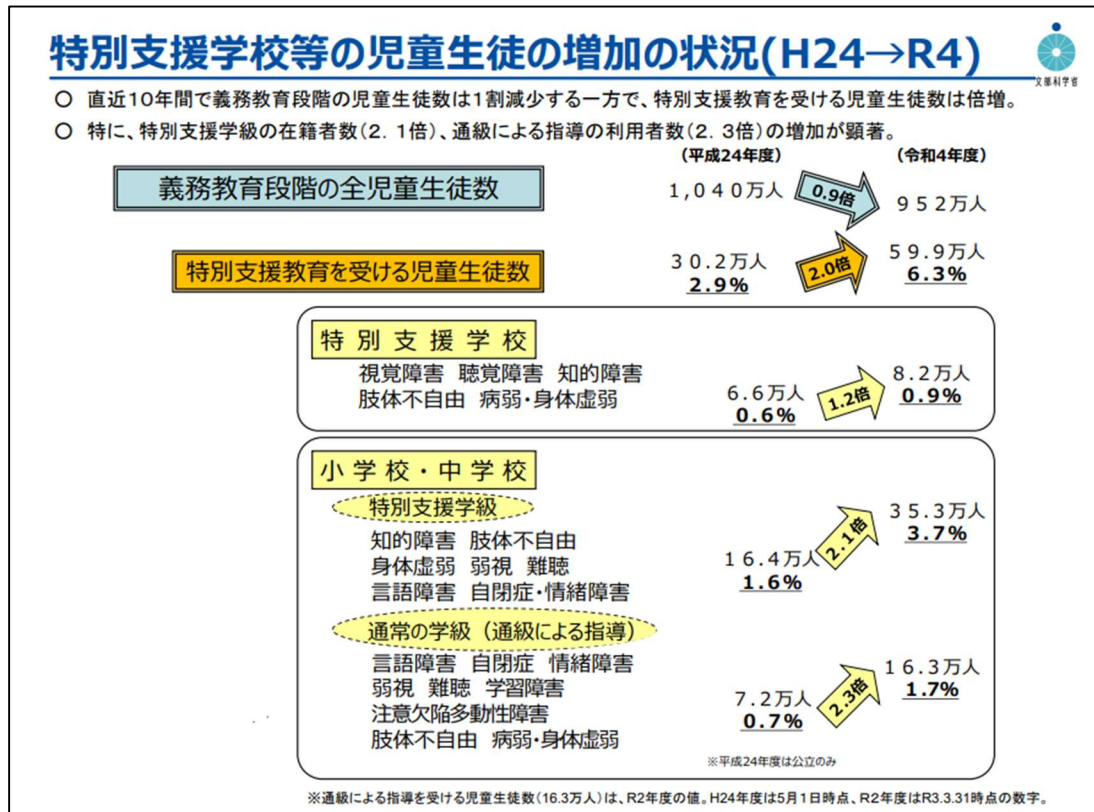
特別支援学校等の児童生徒の増加の状況(H24→R4)

文部科学省

○ 直近10年間で義務教育段階の児童生徒数は1割減少する一方で、特別支援教育を受ける児童生徒数は倍増。

○ 特に、特別支援学級の在籍者数（2．1倍）、通級による指導の利用者数（2．3倍）の増加が顕著。

（平成24年度）

（令和4年度）

義務教育段階の全児童生徒数

１，０４０万人

0.9倍

９５２万人

特別支援教育を受ける児童生徒数

３０．２万人
2.9%

2.0倍

５９．９万人
6.3%

特別支援学校

視覚障害　聴覚障害　知的障害
肢体不自由　病弱・身体虚弱

６．６万人
0.6%

1.2倍

８．２万人
0.9%

小学校・中学校

特別支援学級

知的障害　肢体不自由
身体虚弱　弱視　難聴
言語障害　自閉症・情緒障害

１６．４万人
1.6%

2.1倍

３５．３万人
3.7%

通常の学級（通級による指導）

言語障害　自閉症　情緒障害
弱視　難聴　学習障害
注意欠陥多動性障害
肢体不自由　病弱・身体虚弱

７．２万人
0.7%

2.3倍

１６．３万人
1.7%

※平成24年度は公立のみ

※通級による指導を受ける児童生徒数（16.3万人）は、R2年度の値。H24年度は5月1日時点、R2年度はR3.3.31時点の数字。